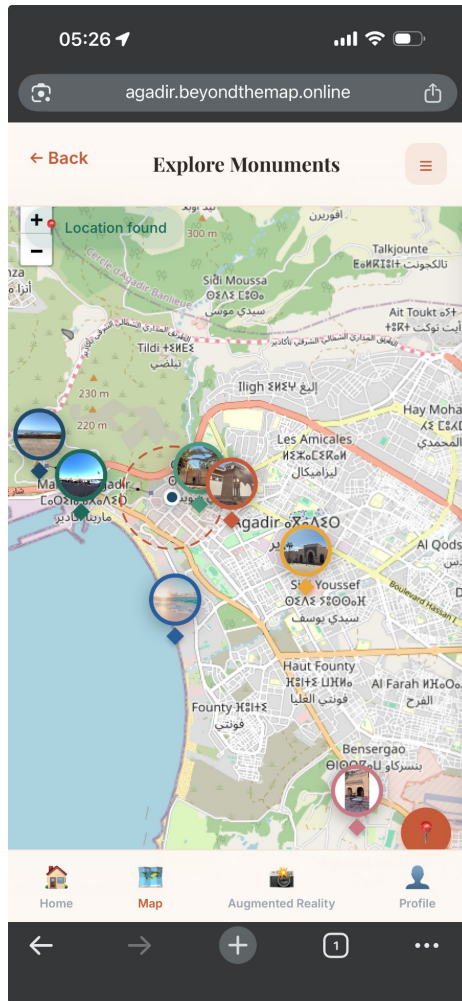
05:26

agadir.beyondthemap.online

← Back

Explore Monuments

+
−
Location found

300 m
أفورير

Talkjounte
ⵜⴰⵍⴽⵊⵓⵏⵜ تالكجونت

Sidi Moussa
ⵙⵉⴷⵉ ⵎⵓⵙⴰ
سيدي موسى

Cercle d'Agadir Banlieue

Ait Toukt
ⴰⵢⵜ ⵜⵓⴽⵜ أيت توكت

Tildi ⵜⵉⵍⴷⵉ
تيلضي

230 m

220 m

Iligh ⵉⵍⵉⵖ إليغ

Hay Moha
المحمدي

Les Amicales
ⵍⵉⵣⴰⵎⵉⴽⴰⵍ
ليزاميكال

Agadir ⴰⴳⴰⴷⵉⵔ

Al Qods

Sidi Youssef
ⵙⵉⴷⵉ ⵢⵓⵙⴼ
سيدي يوسف

Boulevard Hassan I

Haut Founty
ⴼⵓⵏⵜⵉ ⵓⴼⵍⵍⴰ
فونتي العليا

Al Farah
الفرح

Founty ⴼⵓⵏⵜⵉ
فونتي

Bensergao
بنسركاو

Home

Map

Augmented Reality

Profile

1